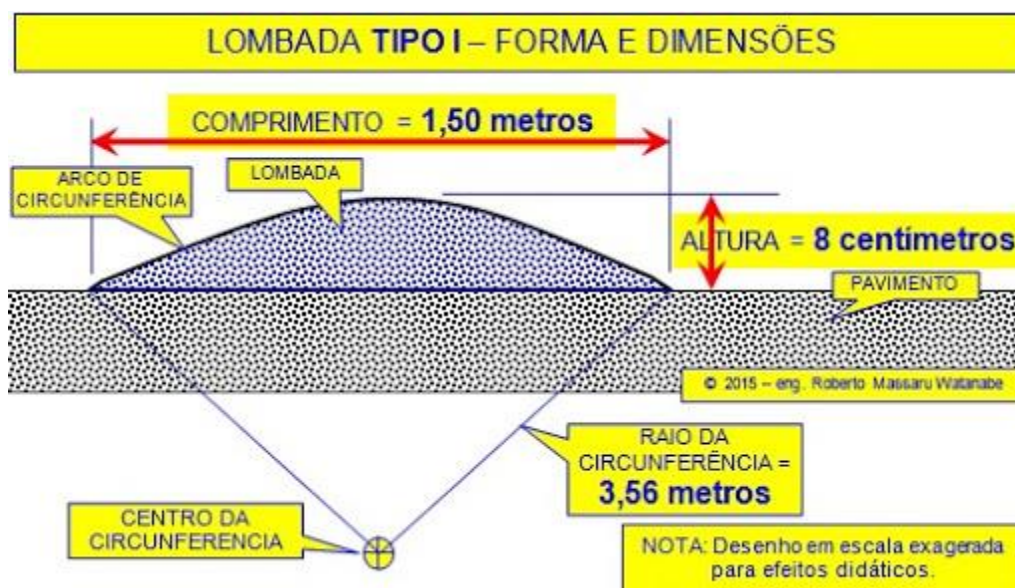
LOMBADA **TIPO I** – FORMA E DIMENSÕES

COMPRIMENTO = **1,50 metros**

ARCO DE CIRCUNFERÊNCIA

LOMBADA

ALTURA = **8 centímetros**

PAVIMENTO

© 2015 – eng. Roberto Massaru Watanabe

RAIO DA CIRCUNFERÊNCIA = **3,56 metros**

CENTRO DA CIRCUNFERENCIA

NOTA: Desenho em escala exagerada para efeitos didáticos.